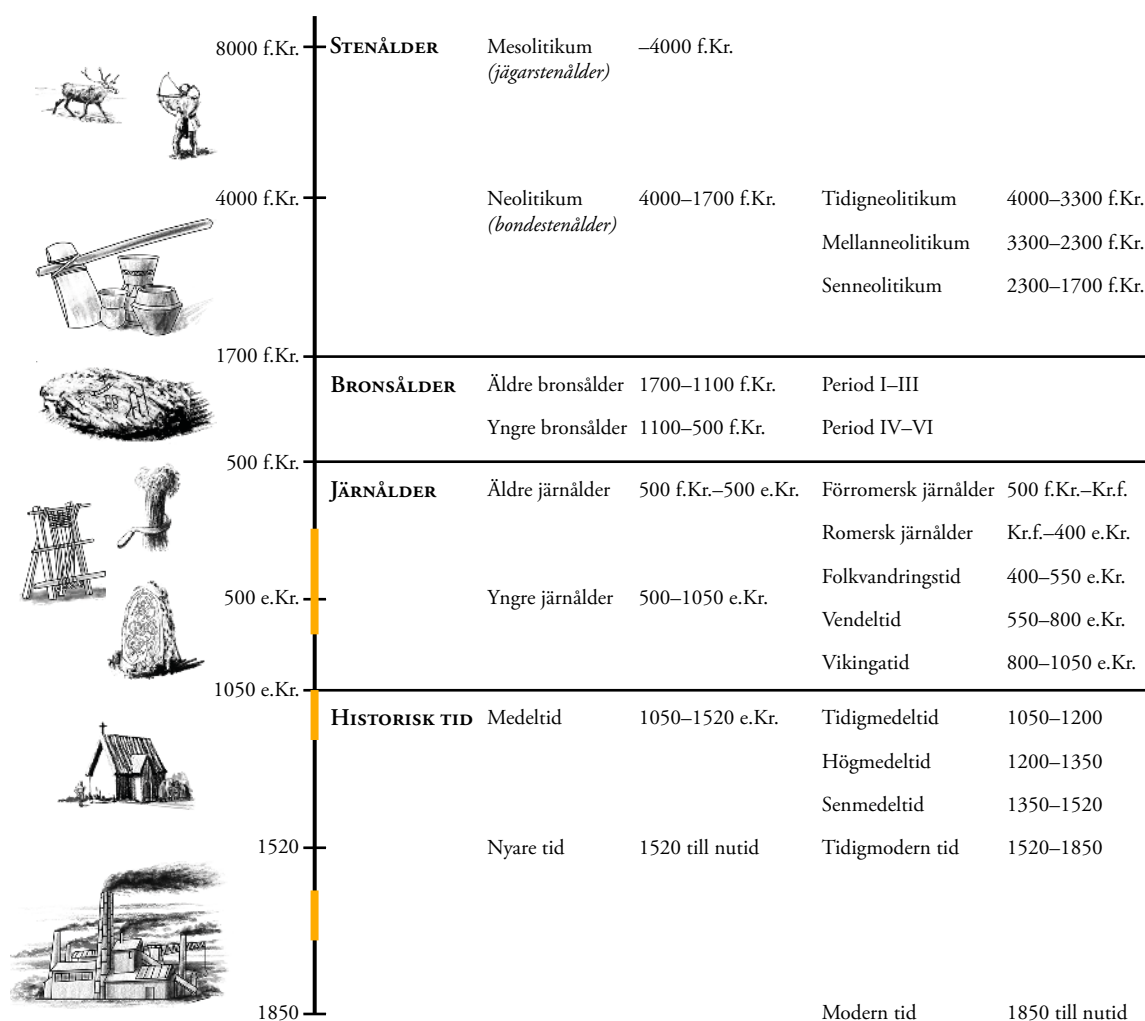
8000 f.Kr.
STENÅLDER
Mesolitikum *(jägarstenålder)*
–4000 f.Kr.

4000 f.Kr.
Neolitikum *(bondestenålder)*
4000–1700 f.Kr.
Tidigneolitikum 4000–3300 f.Kr.
Mellanneolitikum 3300–2300 f.Kr.
Senneolitikum 2300–1700 f.Kr.

1700 f.Kr.
BRONSÅLDER
Äldre bronsålder 1700–1100 f.Kr. Period I–III
Yngre bronsålder 1100–500 f.Kr. Period IV–VI

500 f.Kr.
JÄRNÅLDER
Äldre järnålder 500 f.Kr.–500 e.Kr.
Förromersk järnålder 500 f.Kr.–Kr.f.
Romersk järnålder Kr.f.–400 e.Kr.
500 e.Kr.
Yngre järnålder 500–1050 e.Kr.
Folkvandringstid 400–550 e.Kr.
Vendeltid 550–800 e.Kr.
Vikingatid 800–1050 e.Kr.

1050 e.Kr.
HISTORISK TID
Medeltid 1050–1520 e.Kr.
Tidigmedeltid 1050–1200
Högmedeltid 1200–1350
Senmedeltid 1350–1520

1520
Nyare tid 1520 till nutid
Tidigmodern tid 1520–1850

1850
Modern tid 1850 till nutid